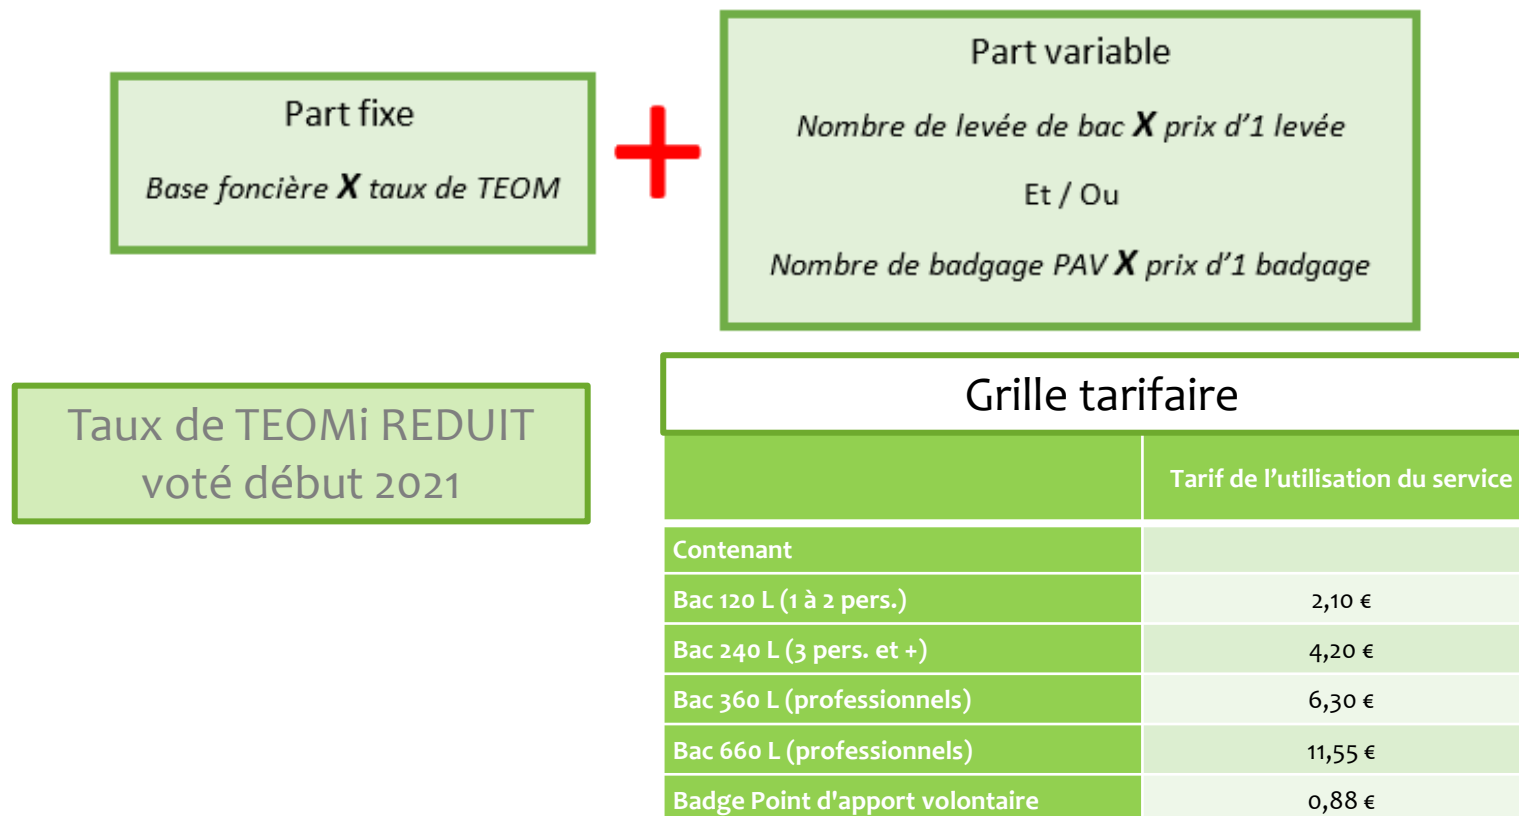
Part fixe

*Base foncière* **X** *taux de TEOM*

+

Part variable

*Nombre de levée de bac* **X** *prix d'1 levée*

Et / Ou

*Nombre de badgage PAV* **X** *prix d'1 badgage*

Taux de TEOMi REDUIT voté début 2021

Grille tarifaire

| | Tarif de l'utilisation du service |
|---|---|
| Contenant | |
| Bac 120 L (1 à 2 pers.) | 2,10 € |
| Bac 240 L (3 pers. et +) | 4,20 € |
| Bac 360 L (professionnels) | 6,30 € |
| Bac 660 L (professionnels) | 11,55 € |
| Badge Point d'apport volontaire | 0,88 € |